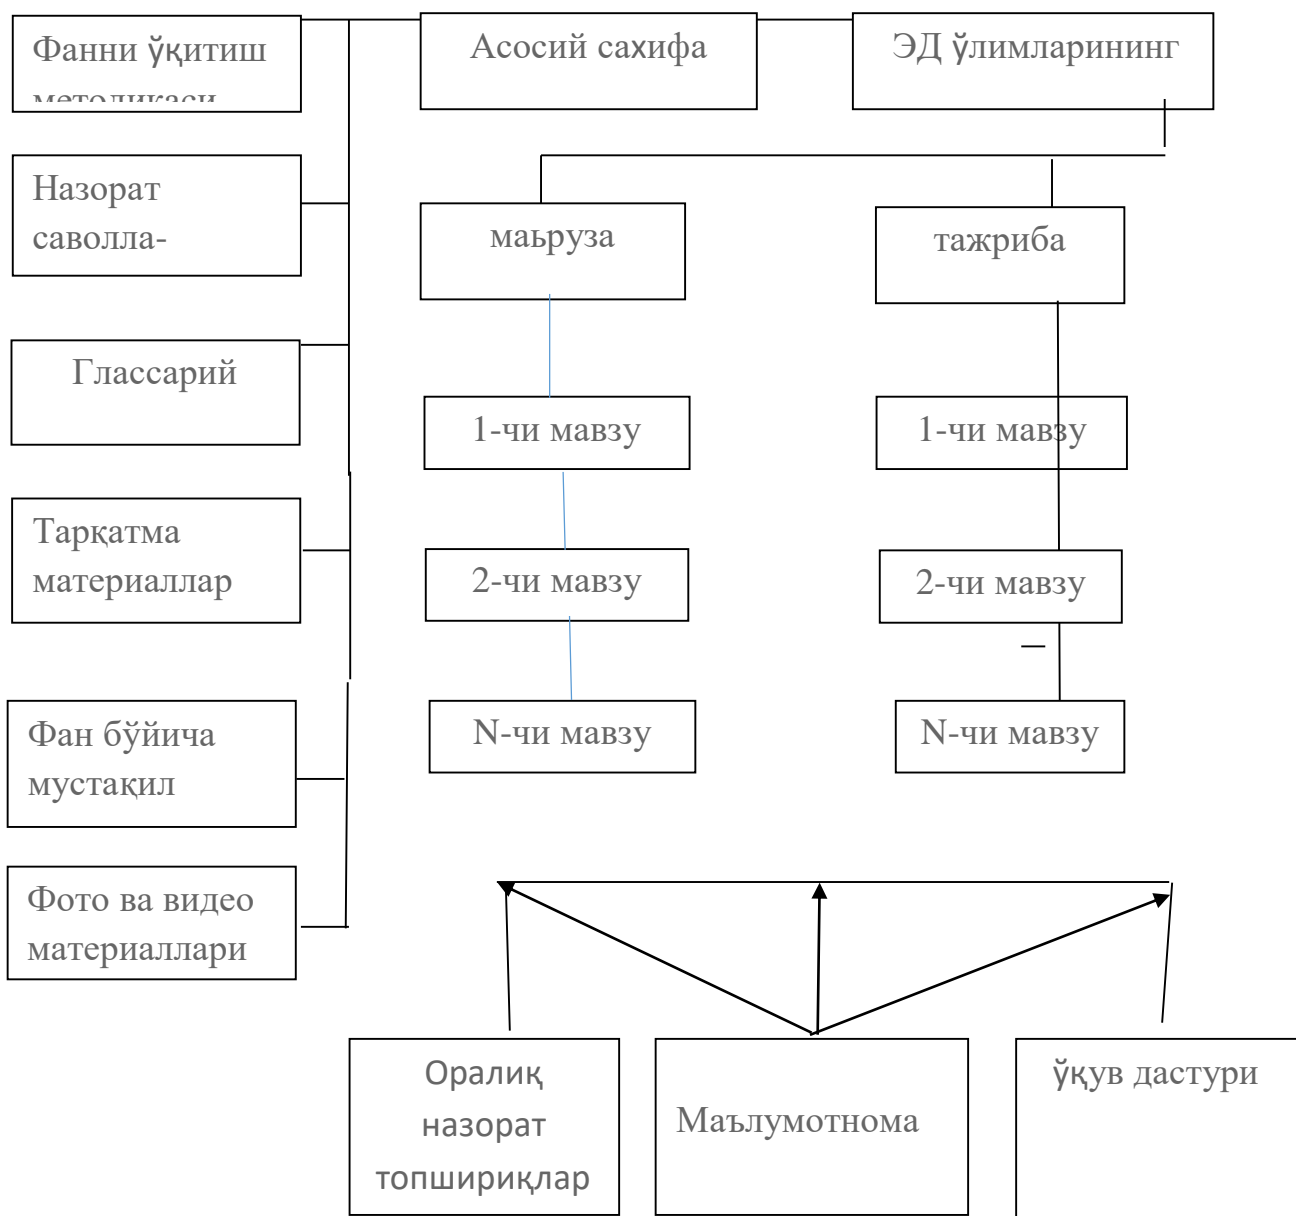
Фанни ўқитиш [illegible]

Асосий сахифа

ЭД ўлимларининг

Назорат саволла-

маьруза

тажриба

Глассарий

1-чи мавзу

1-чи мавзу

Тарқатма материаллар

2-чи мавзу

2-чи мавзу

Фан бўйича мустақил

N-чи мавзу

N-чи мавзу

Фото ва видео материаллари

Оралиқ назорат топшириқлар

Маълумотнома

ўқув дастури